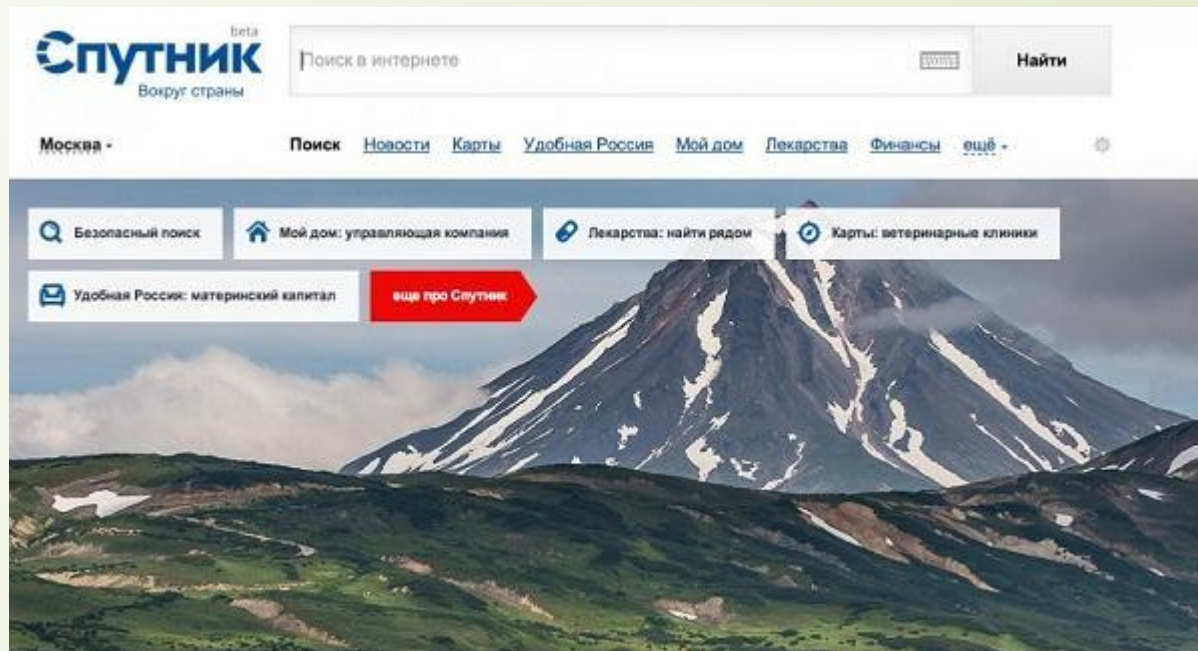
Спутник beta
Вокруг страны

Поиск в интернете

Найти

Москва -

Поиск Новости Карты Удобная Россия Мой дом Лекарства Финансы ещё -

Безопасный поиск

Мой дом: управляющая компания

Лекарства: найти рядом

Карты: ветеринарные клиники

Удобная Россия: материнский капитал

еще про Спутник